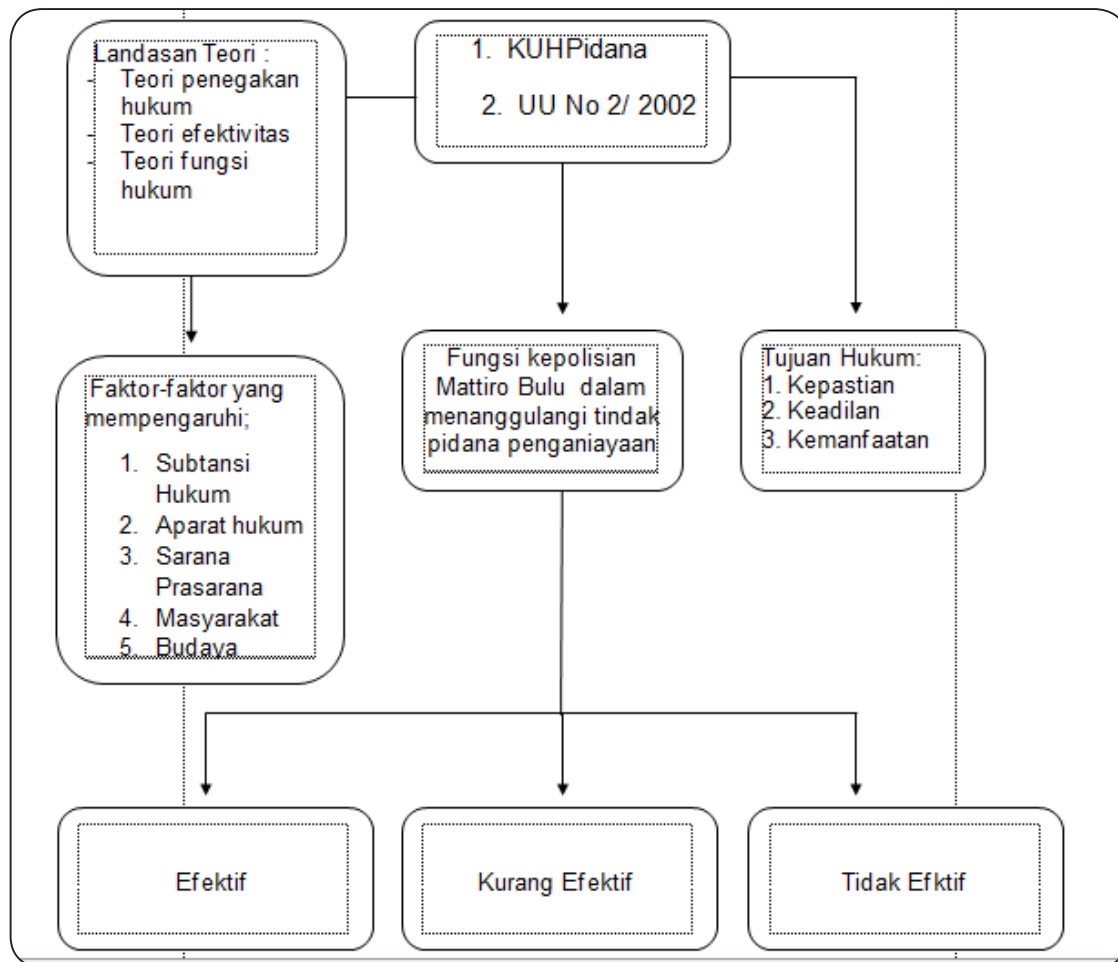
Landasan Teori :
- Teori penegakan hukum
- Teori efektivitas
- Teori fungsi hukum

1. KUHPidana
2. UU No 2/ 2002

Faktor-faktor yang mempengaruhi;
1. Subtansi Hukum
2. Aparat hukum
3. Sarana Prasarana
4. Masyarakat
5. Budaya

Fungsi kepolisian Mattiro Bulu dalam menanggulangi tindak pidana penganiayaan

Tujuan Hukum:
1. Kepastian
2. Keadilan
3. Kemanfaatan

Efektif

Kurang Efektif

Tidak Efktif